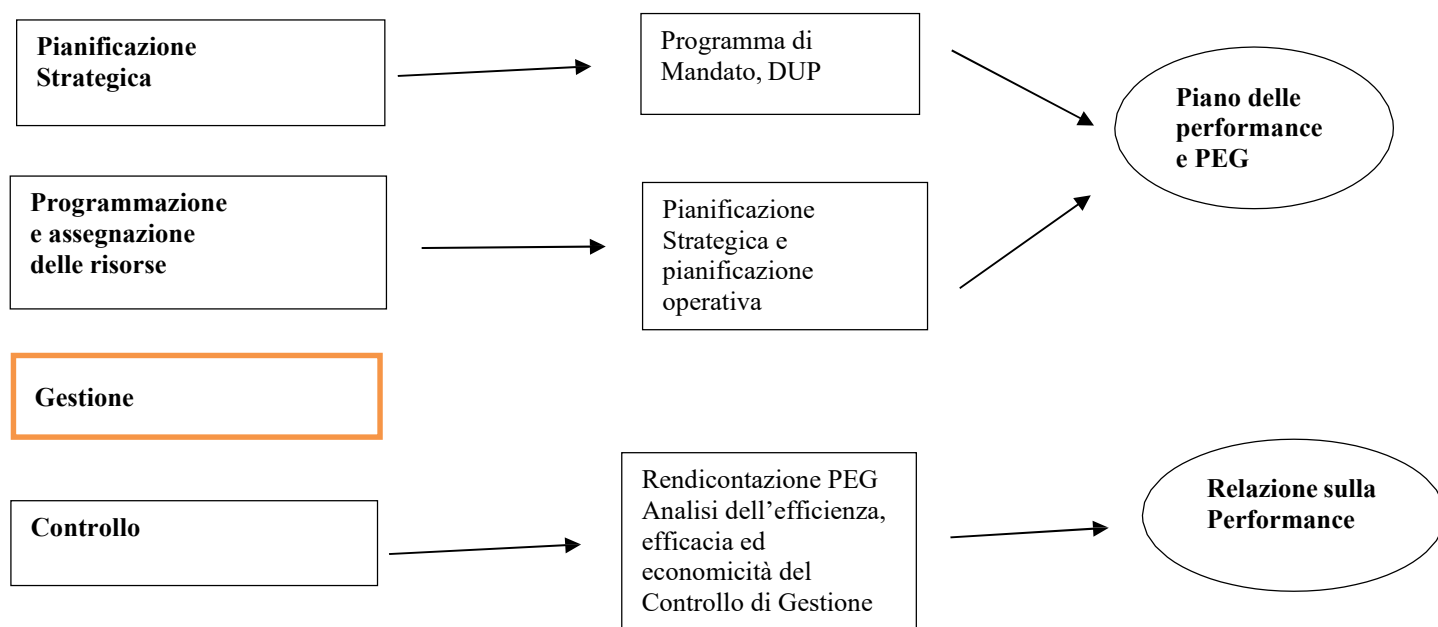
**Pianificazione Strategica**

Programma di Mandato, DUP

**Piano delle performance e PEG**

**Programmazione e assegnazione delle risorse**

Pianificazione Strategica e pianificazione operativa

**Gestione**

**Controllo**

Rendicontazione PEG Analisi dell'efficienza, efficacia ed economicità del Controllo di Gestione

**Relazione sulla Performance**